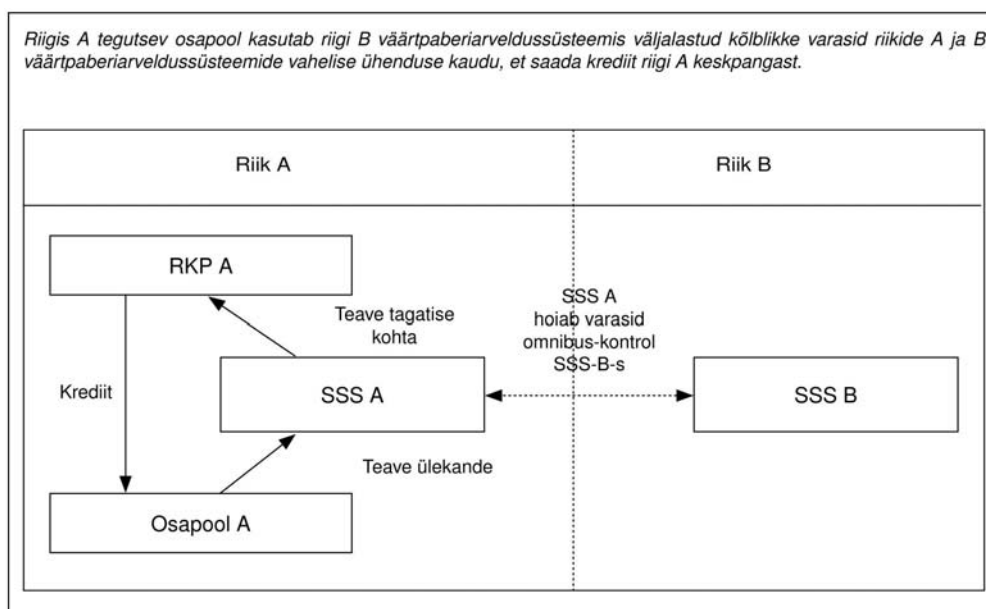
Riigis A tegutsev osapool kasutab riigi B väärtpaberiarveldussüsteemis väljalastud kõlblikke varasid riikide A ja B väärtpaberiarveldussüsteemide vahelise ühenduse kaudu, et saada krediit riigi A keskpangast.

Riik A

Riik B

RKP A

Teave tagatise kohta

SSS A hoiab varasid omnibus-kontol SSS-B-s

Krediit

SSS A

SSS B

Teave ülekande

Osapool A